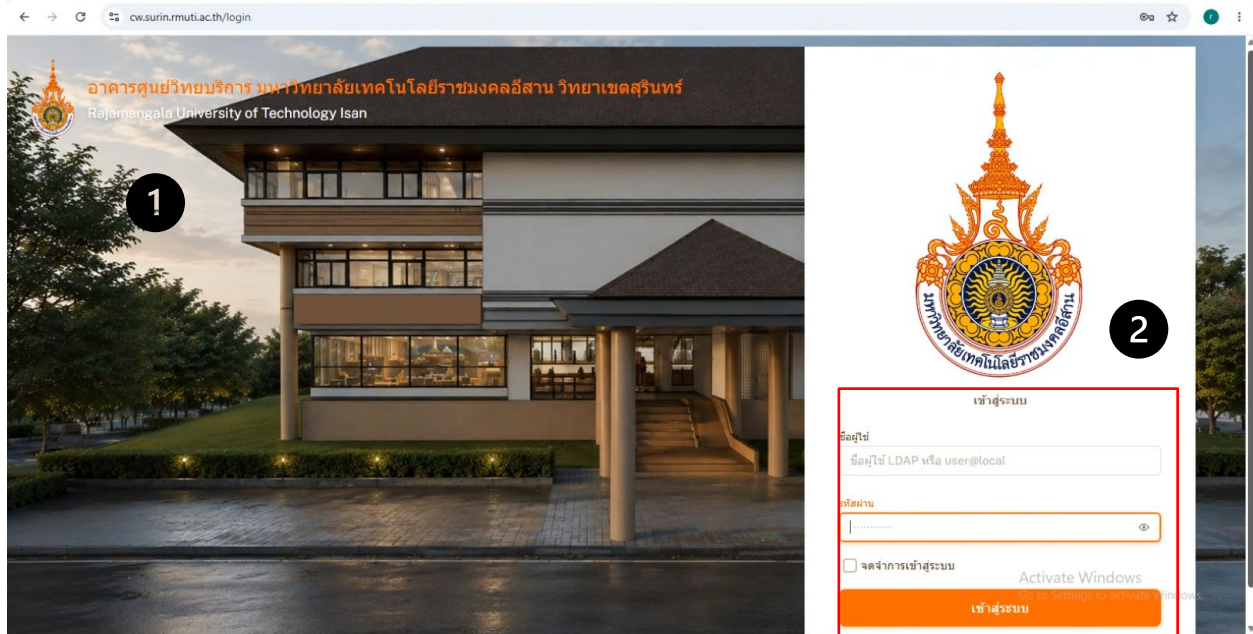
cw.surin.rmuti.ac.th/login

อาคารศูนย์วิทยบริการ มหาวิทยาลัยเทคโนโลยีราชมงคลอีสาน วิทยาเขตสุรินทร์
Rajamangala University of Technology Isan

1

มหาวิทยาลัยเทคโนโลยีราชมงคลอีสาน

2

เข้าสู่ระบบ

ชื่อผู้ใช้
ชื่อผู้ใช้ LDAP หรือ user@local

รหัสผ่าน
··········

จดจำการเข้าสู่ระบบ

Activate Windows
Go to Settings to activate Windows.

เข้าสู่ระบบ